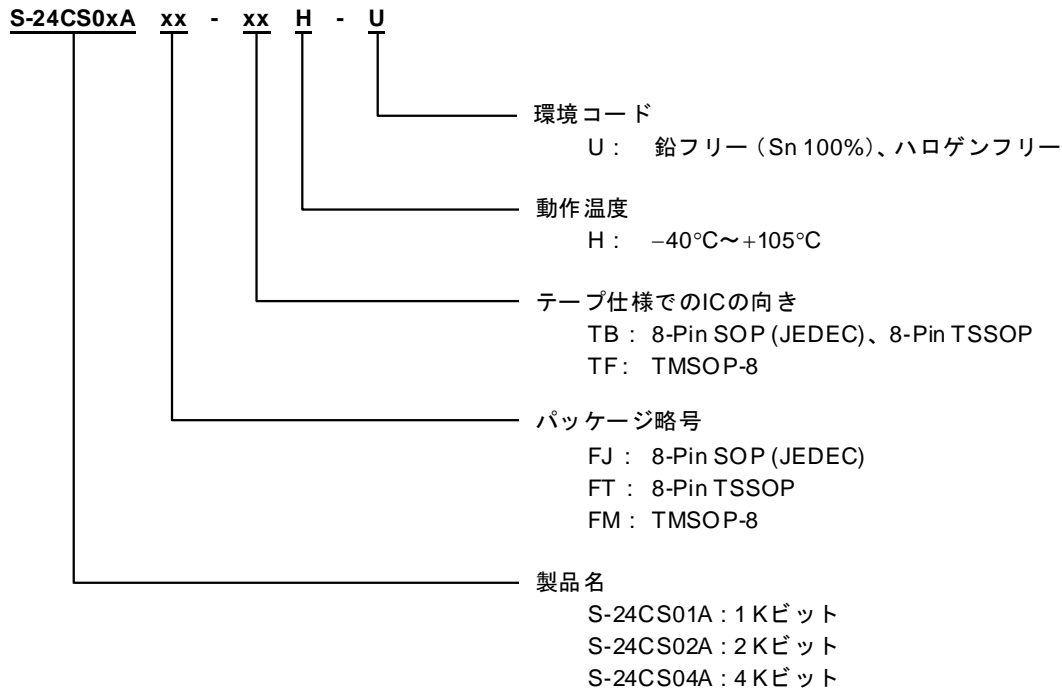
S-24CS0xA xx - xx H - U

環境コード
U： 鉛フリー（Sn 100%）、ハロゲンフリー

動作温度
H： −40°C～+105°C

テープ仕様でのICの向き
TB： 8-Pin SOP (JEDEC)、8-Pin TSSOP
TF： TMSOP-8

パッケージ略号
FJ： 8-Pin SOP (JEDEC)
FT： 8-Pin TSSOP
FM： TMSOP-8

製品名
S-24CS01A：1 Kビット
S-24CS02A：2 Kビット
S-24CS04A：4 Kビット